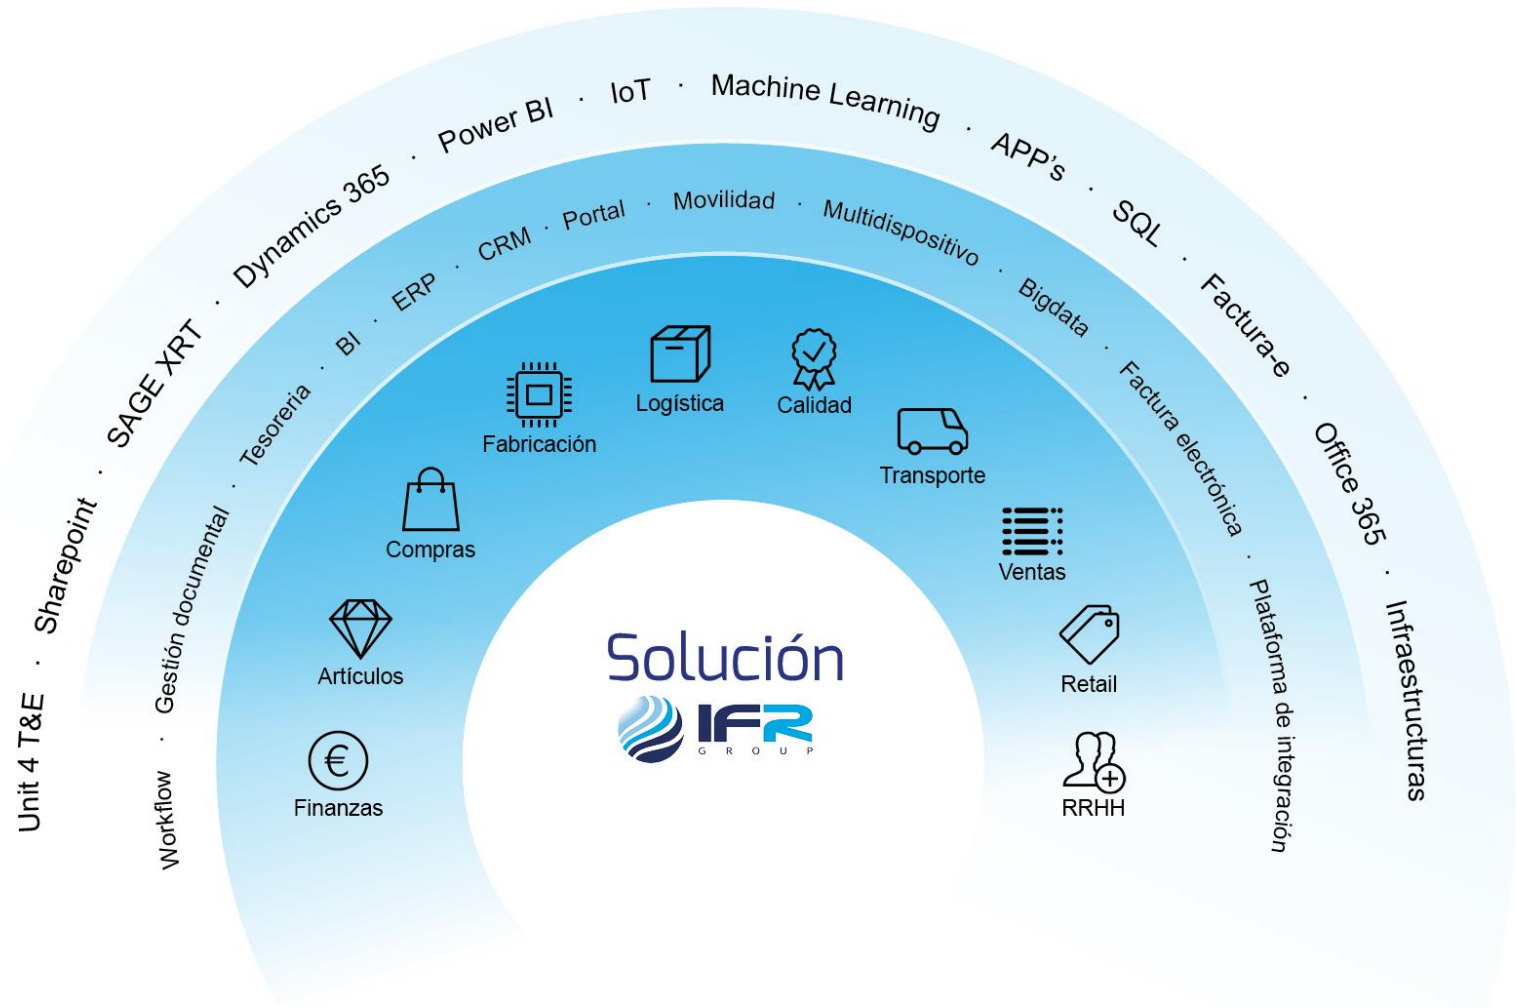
Unit 4 T&E · Sharepoint · SAGE XRT · Dynamics 365 · Power BI · IoT · Machine Learning · APP's · SQL · Factura-e · Office 365 · Infraestructuras

Workflow · Gestión documental · Tesoreria · BI · ERP · CRM · Portal · Movilidad · Multidispositivo · Bigdata · Factura electrónica · Plataforma de integración

Finanzas
Artículos
Compras
Fabricación
Logística
Calidad
Transporte
Ventas
Retail
RRHH

Solución
IFR
GROUP